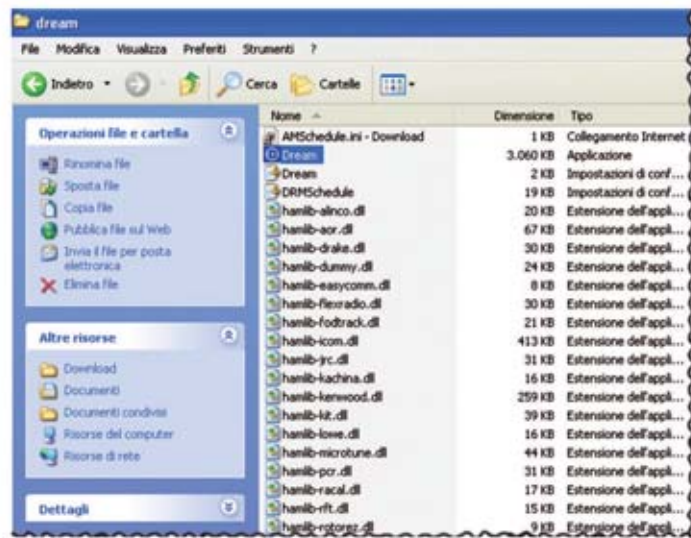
dream

File Modifica Visualizza Preferiti Strumenti ?

Indietro Cerca Cartelle

Operazioni file e cartella

Rinomina file
Sposta file
Copia file
Pubblica file sul Web
Invia il file per posta elettronica
Elimina file

Altre risorse

Download
Documenti
Documenti condivisi
Risorse del computer
Risorse di rete

Dettagli

| Nome | Dimensione | Tipo |
|---|---|---|
| AMSchedule.ini - Download | 1 KB | Collegamento Internet |
| Dream | 3.060 KB | Applicazione |
| Dream | 2 KB | Impostazioni di conf... |
| DRMSchedule | 19 KB | Impostazioni di conf... |
| hamlib-alinco.dll | 20 KB | Estensione dell'appli... |
| hamlib-aor.dll | 67 KB | Estensione dell'appli... |
| hamlib-drake.dll | 30 KB | Estensione dell'appli... |
| hamlib-dummy.dll | 24 KB | Estensione dell'appli... |
| hamlib-easycomm.dll | 8 KB | Estensione dell'appli... |
| hamlib-flexradio.dll | 30 KB | Estensione dell'appli... |
| hamlib-fodtrack.dll | 21 KB | Estensione dell'appli... |
| hamlib-icom.dll | 413 KB | Estensione dell'appli... |
| hamlib-jrc.dll | 31 KB | Estensione dell'appli... |
| hamlib-kachina.dll | 16 KB | Estensione dell'appli... |
| hamlib-kenwood.dll | 259 KB | Estensione dell'appli... |
| hamlib-kit.dll | 39 KB | Estensione dell'appli... |
| hamlib-lowe.dll | 16 KB | Estensione dell'appli... |
| hamlib-microtune.dll | 44 KB | Estensione dell'appli... |
| hamlib-pcr.dll | 31 KB | Estensione dell'appli... |
| hamlib-racal.dll | 17 KB | Estensione dell'appli... |
| hamlib-rft.dll | 15 KB | Estensione dell'appli... |
| hamlib-rotorez.dll | 9 KB | Estensione dell'appli... |